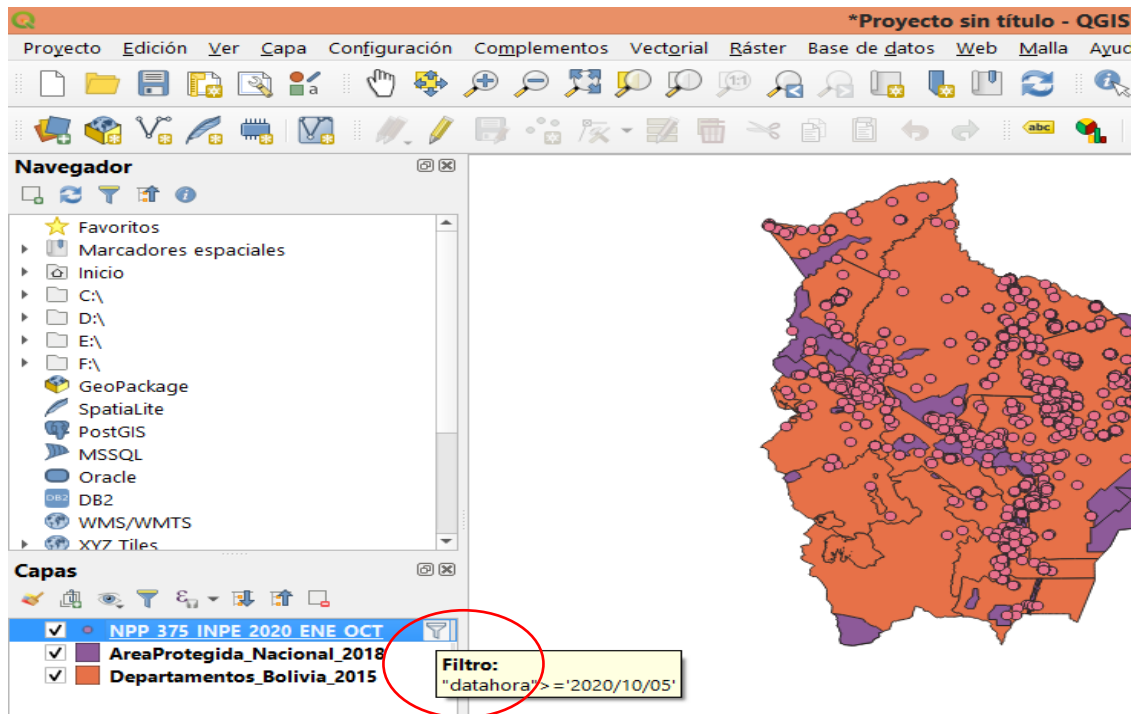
*Proyecto sin título - QGIS

Proyecto Edición Ver Capa Configuración Complementos Vectorial Ráster Base de datos Web Malla Ayuc

1:1

abc

Navegador

Favoritos
Marcadores espaciales
Inicio
C:\
D:\
E:\
F:\
GeoPackage
SpatiaLite
PostGIS
MSSQL
Oracle
DB2
DB2
WMS/WMTS
XYZ Tiles

Capas

NPP 375 INPE 2020 ENE OCT
AreaProtegida_Nacional_2018
Departamentos_Bolivia_2015

Filtro:
"datahora">='2020/10/05'